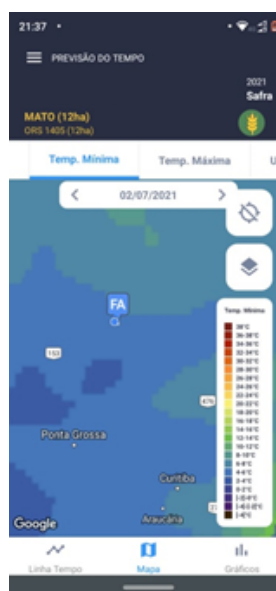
21:37

PREVISÃO DO TEMPO

2021
Safra

MATO (12ha)
ORS 1405 (12ha)

Temp. Mínima
Temp. Máxima
U

<
02/07/2021
>

FA
G

153
476

Temp. Mínima
38°C
36-38°C
34-36°C
32-34°C
30-32°C
28-30°C
26-28°C
24-26°C
22-24°C
20-22°C
18-20°C
16-18°C
14-16°C
12-14°C
10-12°C
8-10°C
6-8°C
4-6°C
2-4°C
0-2°C
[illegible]
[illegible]
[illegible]

Ponta Grossa
Curitiba
Araucária
Google

Linha Tempo
Mapa
Gráficos